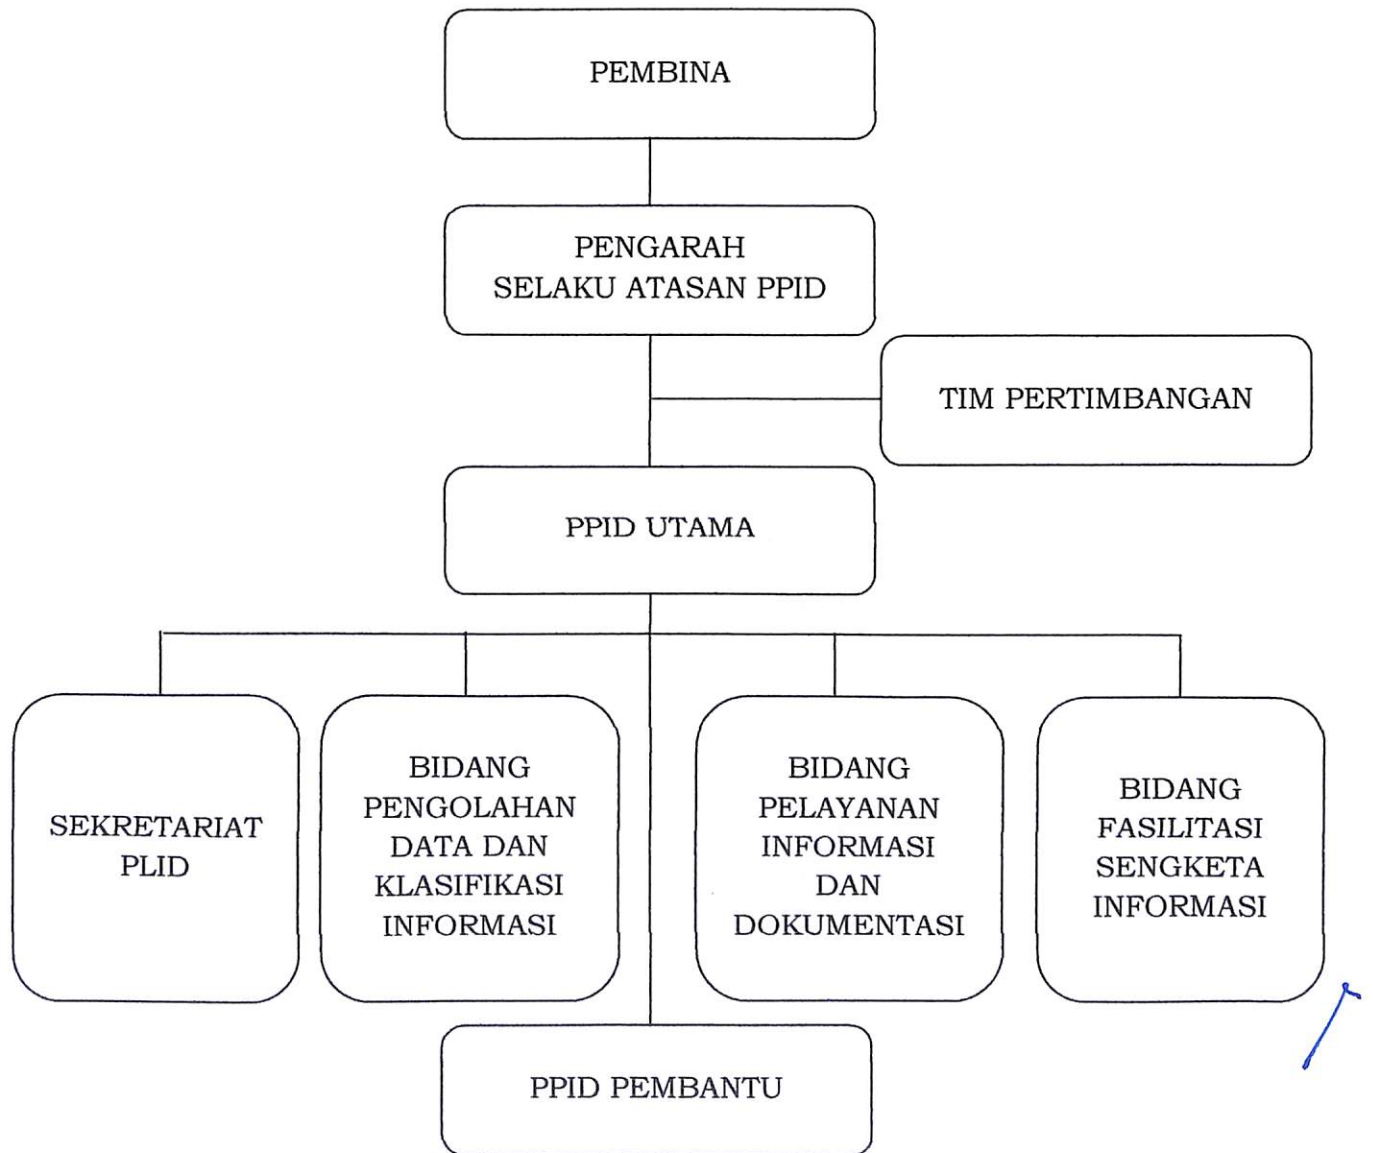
PEMBINA

PENGARAH SELAKU ATASAN PPID

TIM PERTIMBANGAN

PPID UTAMA

SEKRETARIAT PLID

BIDANG PENGOLAHAN DATA DAN KLASIFIKASI INFORMASI

BIDANG PELAYANAN INFORMASI DAN DOKUMENTASI

BIDANG FASILITASI SENGKETA INFORMASI

PPID PEMBANTU